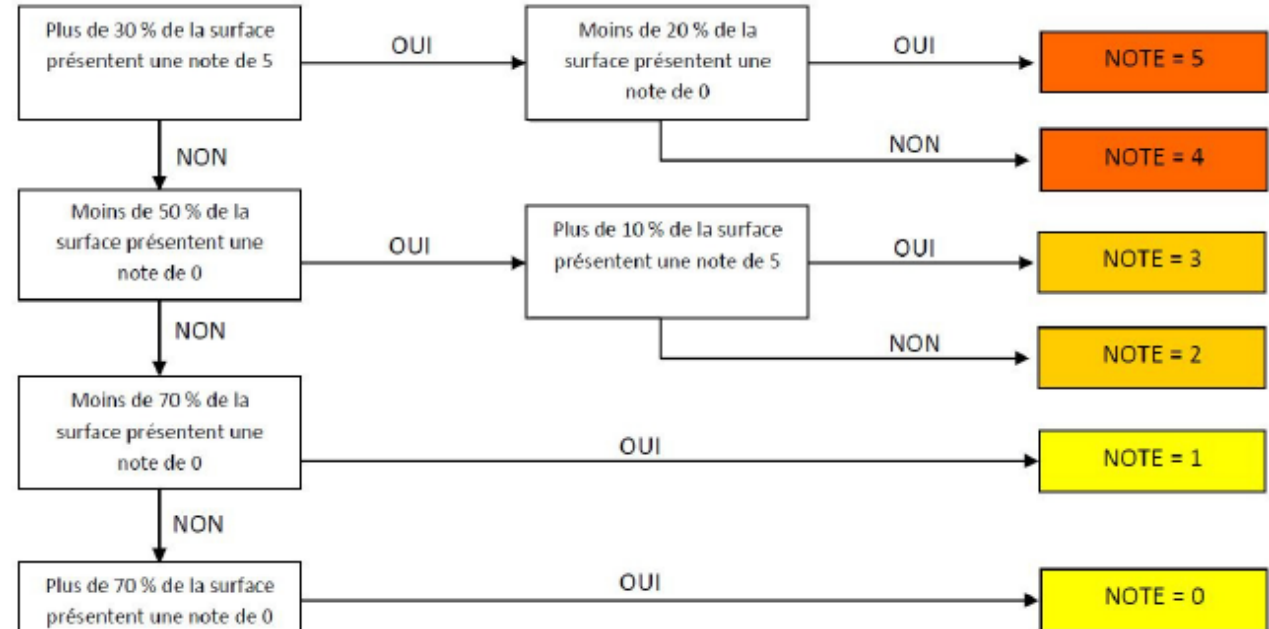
Plus de 30 % de la surface présentent une note de 5

OUI

Moins de 20 % de la surface présentent une note de 0

OUI

NOTE = 5

NON

NOTE = 4

NON

Moins de 50 % de la surface présentent une note de 0

OUI

Plus de 10 % de la surface présentent une note de 5

OUI

NOTE = 3

NON

NOTE = 2

NON

Moins de 70 % de la surface présentent une note de 0

OUI

NOTE = 1

NON

Plus de 70 % de la surface présentent une note de 0

OUI

NOTE = 0